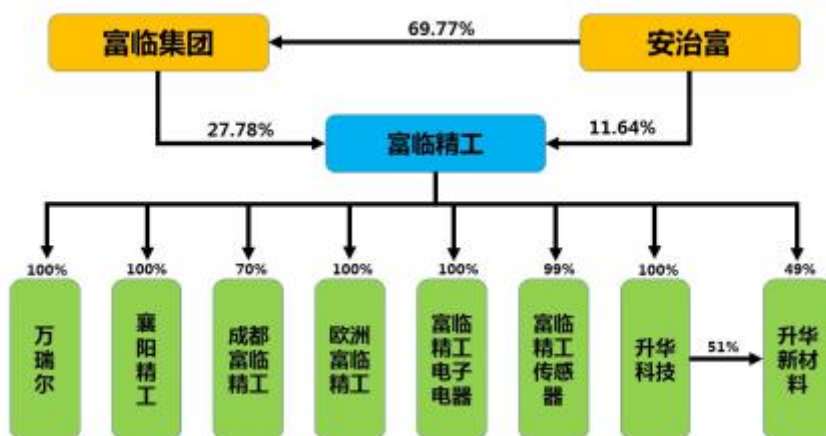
富临集团

69.77%

安治富

27.78%

富临精工

11.64%

100%

万瑞尔

100%

襄阳精工

70%

成都富临精工

100%

欧洲富临精工

100%

富临精工电子电器

99%

富临精工传感器

100%

升华科技

51%

49%

升华新材料